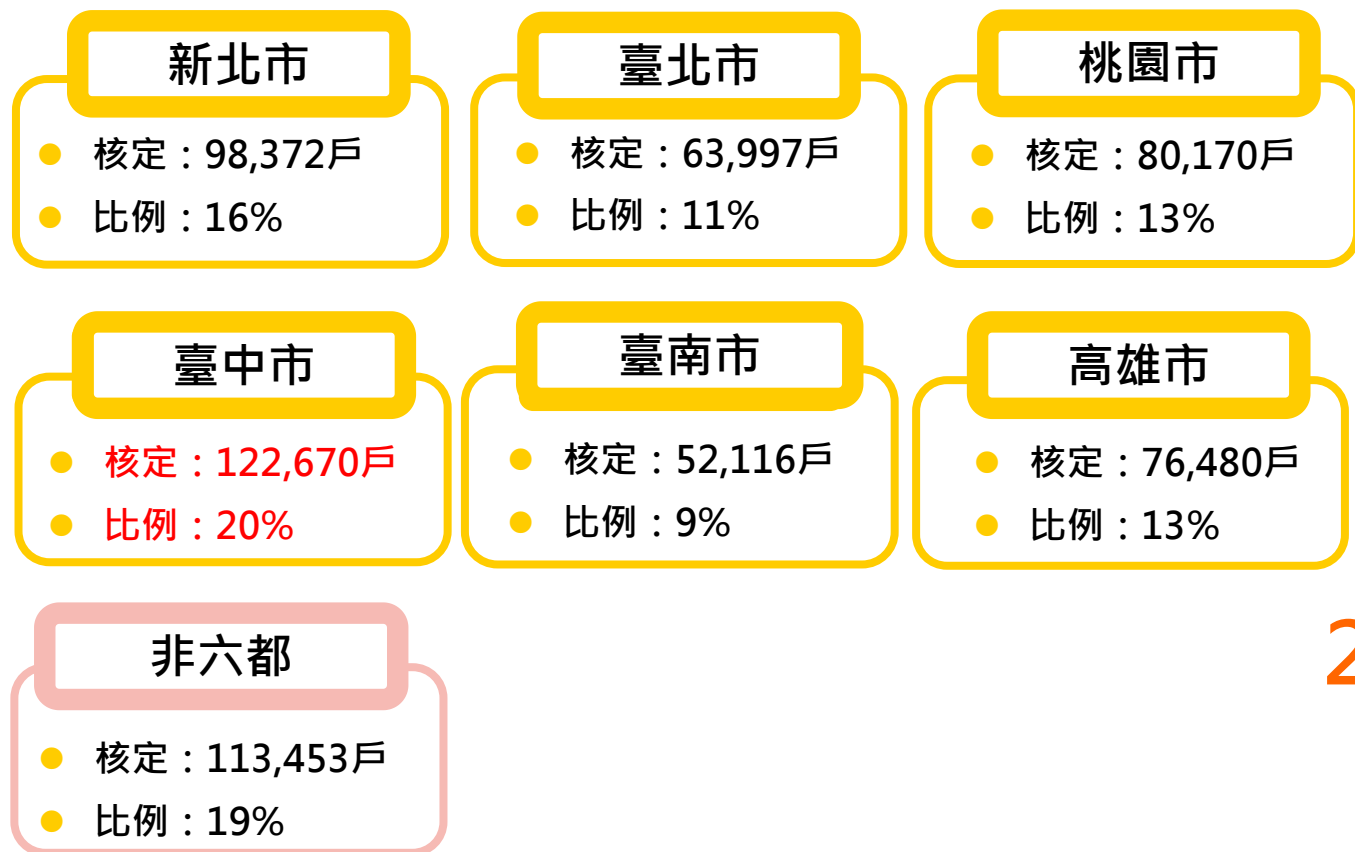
新北市

核定：98,372戶

比例：16%

臺北市

核定：63,997戶

比例：11%

桃園市

核定：80,170戶

比例：13%

臺中市

核定：122,670戶

比例：20%

臺南市

核定：52,116戶

比例：9%

高雄市

核定：76,480戶

比例：13%

非六都

核定：113,453戶

比例：19%

2